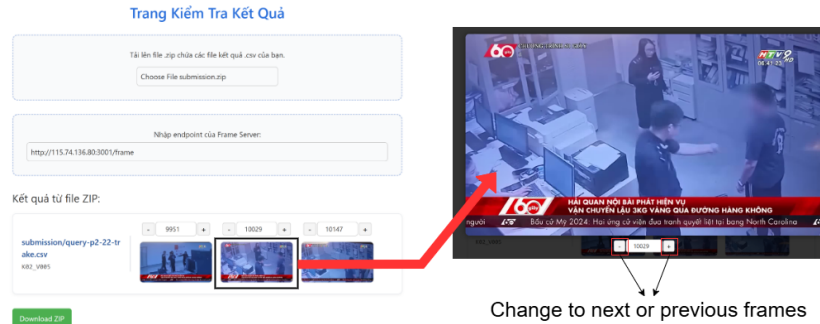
Trang Kiểm Tra Kết Quả

Tải lên file .zip chứa các file kết quả .csv của bạn.

Choose File submission.zip

Nhập endpoint của Frame Server:

http://115.74.136.80:3001/frame

Kết quả từ file ZIP:

submission/query-p2-22-trake.csv

K02_V005

- 9951 +

- 10029 +

- 10147 +

Download ZIP

60

HTV9

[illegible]

HẢI QUAN NÓI BÀI PHÁT HIỆN VỤ VẬN CHUYỂN LẬU 3KG VÀNG QUA ĐƯỜNG HÀNG KHÔNG

Bầu cử Mỹ 2024: Hai ứng cử viên đua tranh quyết liệt tại bang North Carolina

- 10029 +

Change to next or previous frames